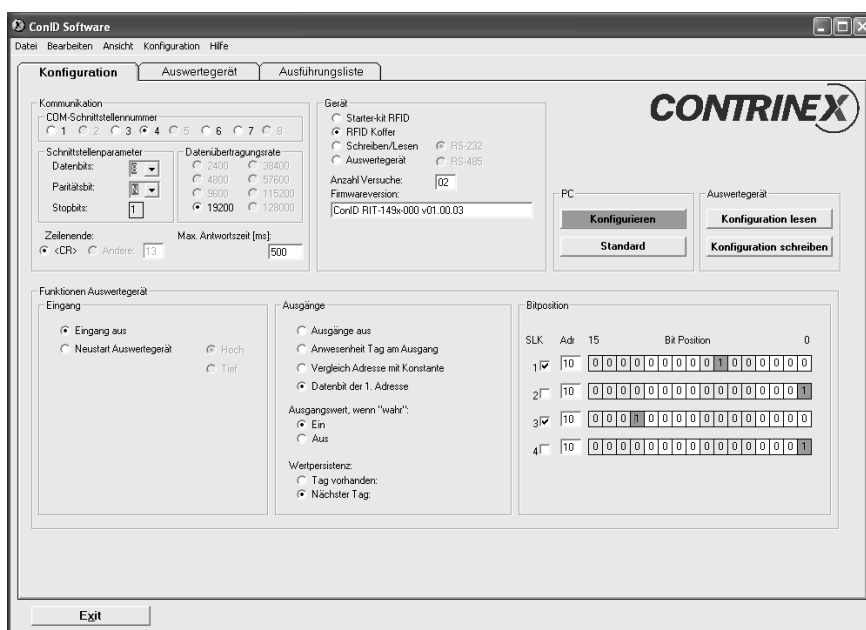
ConID Software

Datei Bearbeiten Ansicht Konfiguration Hilfe

Konfiguration | Auswertegerät | Ausführungsliste

Kommunikation
COM-Schnittstellennummer
1 2 3 4 5 6 7 8

Schnittstellenparameter
Datenbits: 8
Paritätsbit: N
Stopbits: 1

Datenübertragungsrate
2400 38400
4800 57600
9600 115200
19200 128000

Zeilenende:
<CR> Andere: 13

Max. Antwortzeit [ms]:
500

Gerät
Starter-kit RFID
RFID Koffer
Schreiben/Lesen
Auswertegerät
RS-232
RS-485
Anzahl Versuche: 02
Firmwareversion:
ConID RIT-149x-000 v01.00.03

CONTRINEX

PC
Konfigurieren
Standard

Auswertegerät
Konfiguration lesen
Konfiguration schreiben

Funktionen Auswertegerät
Eingang
Eingang aus
Neustart Auswertegerät
Hoch
Tief

Ausgänge
Ausgänge aus
Anwesenheit Tag am Ausgang
Vergleich Adresse mit Konstante
Datenbit der 1. Adresse

Ausgangswert, wenn "wahr":
Ein
Aus

Wertpersistenz:
Tag vorhanden:
Nächster Tag:

Bitposition
SLK Adr 15 Bit Position 0
1 10 0 0 0 0 0 0 0 0 0 0 1 0 0 0 0 0 0
2 10 0 0 0 0 0 0 0 0 0 0 0 0 0 0 0 0 1
3 10 0 0 0 1 0 0 0 0 0 0 0 0 0 0 0 0 0
4 10 0 0 0 0 0 0 0 0 0 0 0 0 0 0 0 0 1

Exit